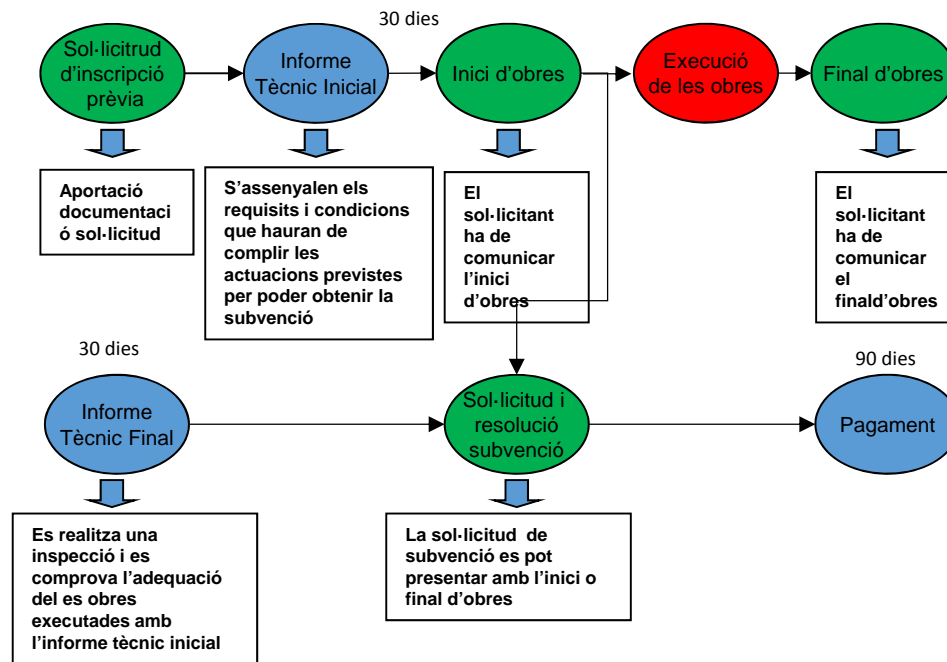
30 dies

Sol·licitrud d'inscripció prèvia

Informe Tècnic Inicial

Inici d'obres

Execució de les obres

Final d'obres

Aportació documentació sol·licitud

S'assenyalen els requisits i condicions que hauran de complir les actuacions previstes per poder obtenir la subvenció

El sol·licitant ha de comunicar l'inici d'obres

El sol·licitant ha de comunicar el finald'obres

30 dies

90 dies

Informe Tècnic Final

Sol·licitud i resolució subvenció

Pagament

Es realitza una inspecció i es comprova l'adequació del es obres executades amb l'informe tècnic inicial

La sol·licitud de subvenció es pot presentar amb l'inici o final d'obres